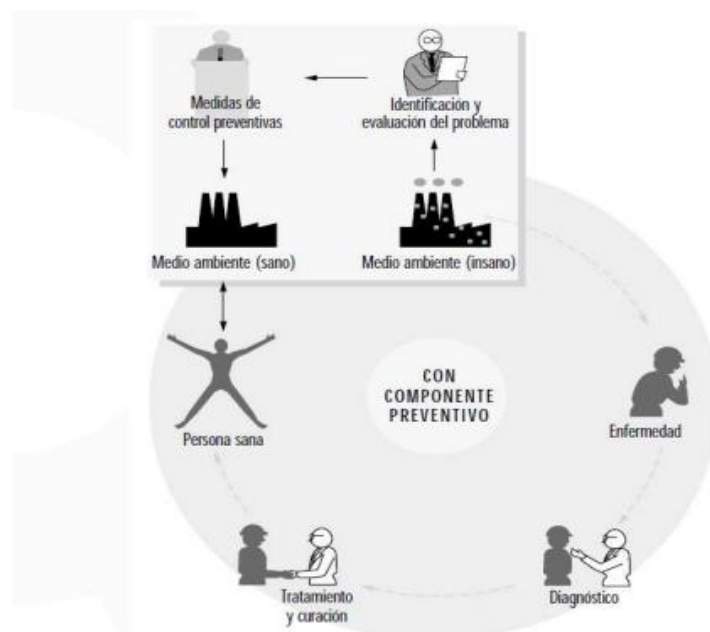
Medidas de control preventivas

Identificación y evaluación del problema

Medio ambiente (sano)

Medio ambiente (insano)

CON COMPONENTE PREVENTIVO

Persona sana

Enfermedad

Tratamiento y curación

Diagnóstico